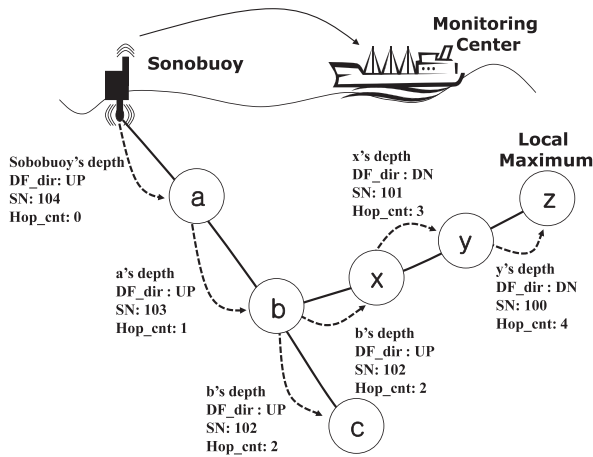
Monitoring Center

Sonobuoy

Sobobuoy's depth
DF_dir: UP
SN: 104
Hop_cnt: 0

a

x's depth
DF_dir : DN
SN: 101
Hop_cnt: 3

Local Maximum

z

y

x

a's depth
DF_dir : UP
SN: 103
Hop_cnt: 1

b

y's depth
DF_dir : DN
SN: 100
Hop_cnt: 4

b's depth
DF_dir : UP
SN: 102
Hop_cnt: 2

b's depth
DF_dir : UP
SN: 102
Hop_cnt: 2

c